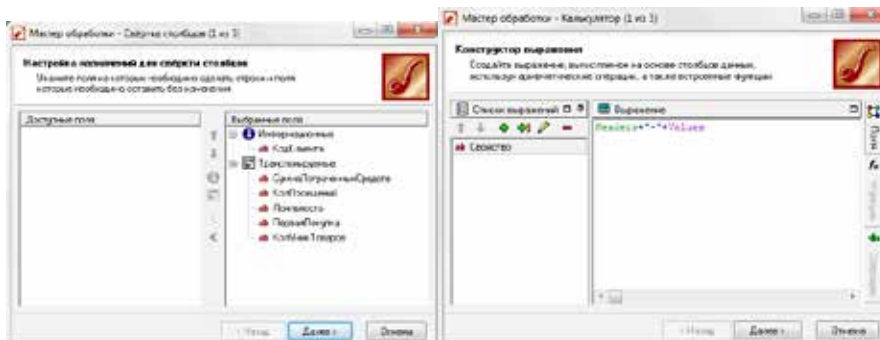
Мастер обработки - Свёртка столбцов (1 из 3)

Настройка назначений для свёртки столбцов

Укажите поля на которые необходимо сделать свёртки и поля которые необходимо оставить без изменения

Доступные поля

Выбранные поля

Измерения

КодКлиента

Транспонируемые

СуммаПотраченныхСредств

КолПосещений

Лояльность

ПерваяПокупка

КолНаимТоваров

< Назад

Далее >

Отмена

Мастер обработки - Калькулятор (1 из 3)

Конструктор выражения

Создайте выражение, вычисляемое на основе столбцов данных, используя арифметические операции, а также встроенные функции

Список выражений

Выражение

Свойство

Названия+"-"+Values

Поля

< Назад

Далее >

Отмена